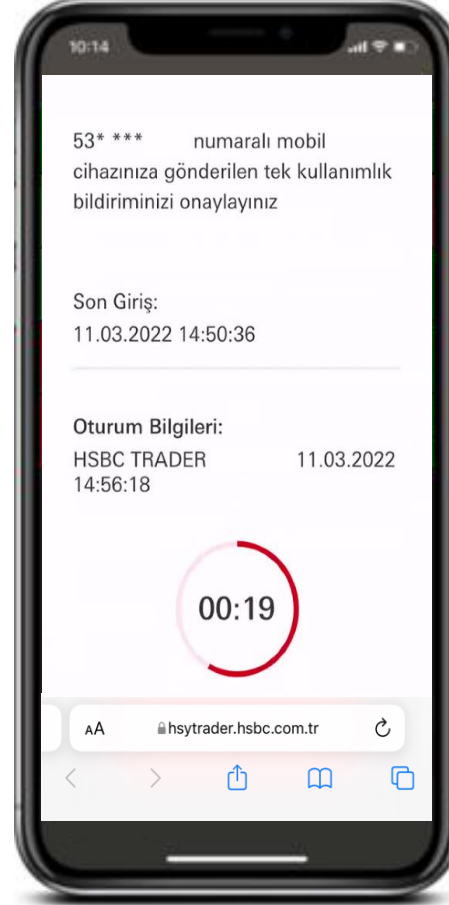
10:14

53* *** numaralı mobil cihazınıza gönderilen tek kullanımlık bildiriminizi onaylayınız

Son Giriş:
11.03.2022 14:50:36

Oturum Bilgileri:
HSBC TRADER 11.03.2022 14:56:18

00:19

AA hsytrader.hsbc.com.tr